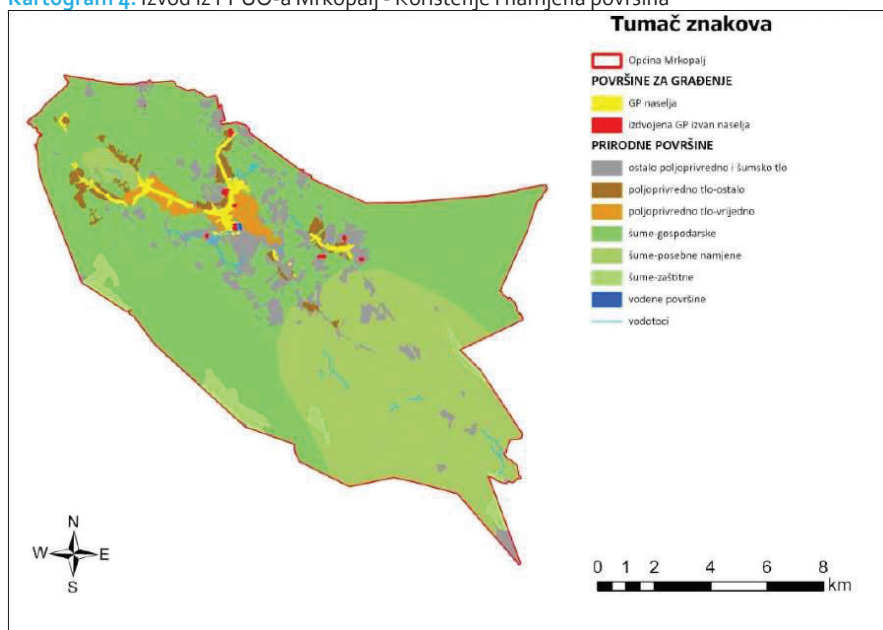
Kartogram 4: Izvod iz PPUO-a Mrkopalj - Korištenje i namjena površina

Tumač znakova

Općina Mrkopalj

POVRŠINE ZA GRAĐENJE

GP naselja

izdvojena GP izvan naselja

PRIRODNE POVRŠINE

ostalo poljoprivredno i šumsko tlo

poljoprivredno tlo-ostalo

poljoprivredno tlo-vrijedno

šume-gospodarske

šume-posebne namjene

šume-zaštitne

vodene površine

vodotoci

N
W E
S

0 1 2 4 6 8 km